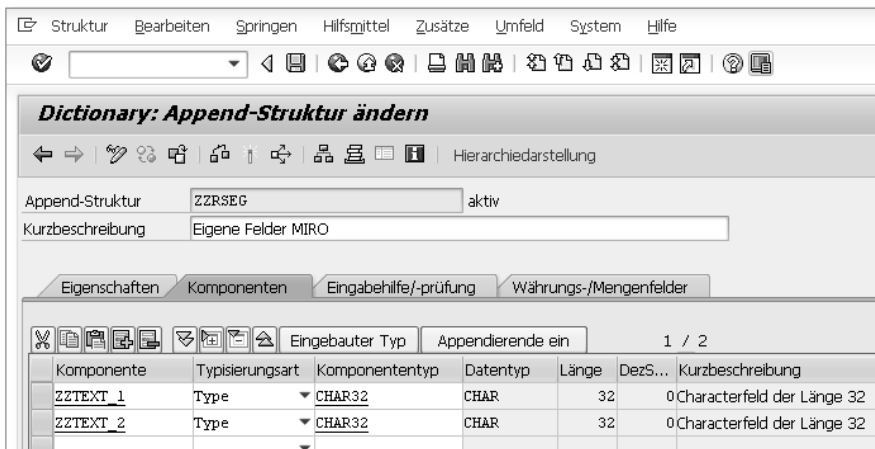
Struktur Bearbeiten Springen Hilfsmittel Zusätze Umfeld System Hilfe

Dictionary: Append-Struktur ändern

Hierarchiedarstellung

Append-Struktur ZZRSEG aktiv
Kurzbeschreibung Eigene Felder MIRO

Eigenschaften Komponenten Eingabehilfe/-prüfung Währungs-/Mengenfelder

Eingebauter Typ Appendierende ein 1 / 2

| Komponente | Typisierungsart | Komponententyp | Datentyp | Länge | DezS... | Kurzbeschreibung |
|---|---|---|---|---|---|---|
| ZZTEXT_1 | Type | CHAR32 | CHAR | 32 | 0 | Characterfeld der Länge 32 |
| ZZTEXT_2 | Type | CHAR32 | CHAR | 32 | 0 | Characterfeld der Länge 32 |